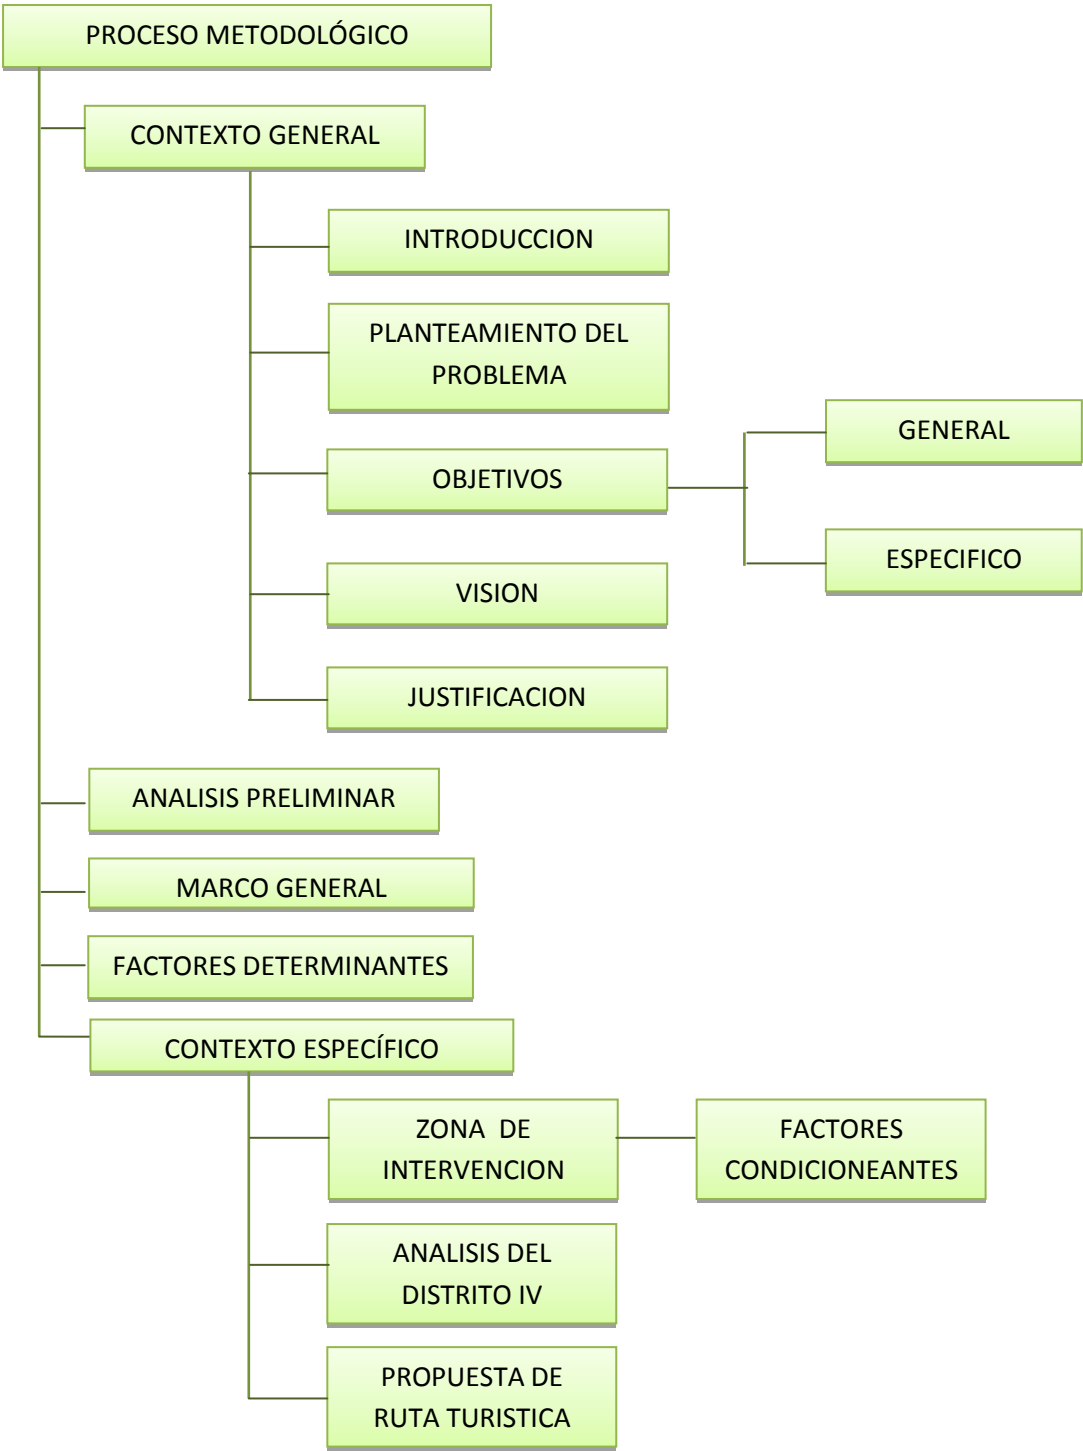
PROCESO METODOLÓGICO

CONTEXTO GENERAL

INTRODUCCION

PLANTEAMIENTO DEL PROBLEMA

OBJETIVOS

GENERAL

ESPECIFICO

VISION

JUSTIFICACION

ANALISIS PRELIMINAR

MARCO GENERAL

FACTORES DETERMINANTES

CONTEXTO ESPECÍFICO

ZONA DE INTERVENCION

FACTORES CONDICIONEANTES

ANALISIS DEL DISTRITO IV

PROPUESTA DE RUTA TURISTICA